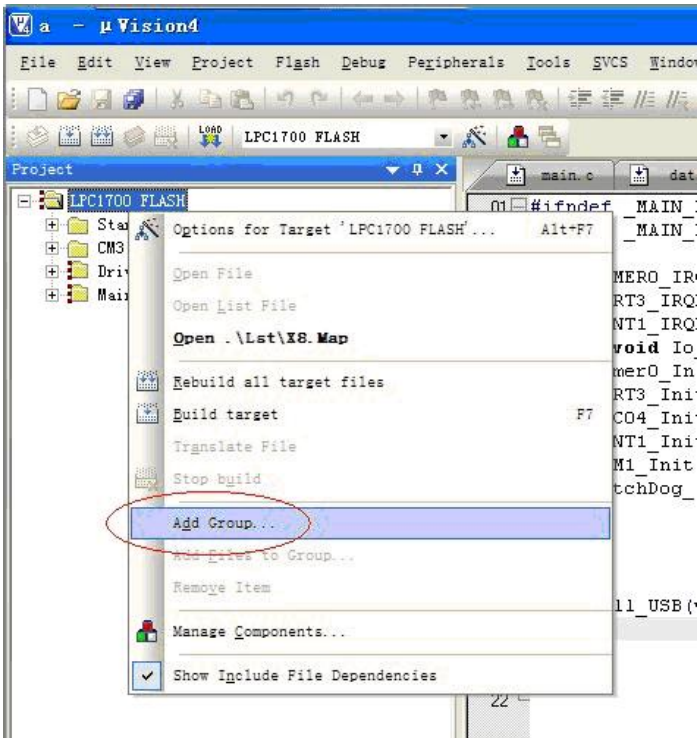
a - µVision4

File Edit View Project Flash Debug Peripherals Tools SVCS Windo

LOAD LPC1700 FLASH

Project

LPC1700 FLASH
Sta
CM3
Driv
Mai

main.c
dat

01 #ifndef _MAIN_
_MAIN_
MERO_IR
RT3_IRQ
NT1_IRQ
void Io
mer0_Ini
RT3_Ini
CO4_Ini
NT1_Ini
M1_Init
tchDog_
11_USB(
22

Options for Target 'LPC1700 FLASH'... Alt+F7
Open File
Open List File
Open .\Lst\X8.Map
Rebuild all target files
Build target F7
Translate File
Stop build
Add Group...
Add Files to Group...
Remove Item
Manage Components...
Show Include File Dependencies